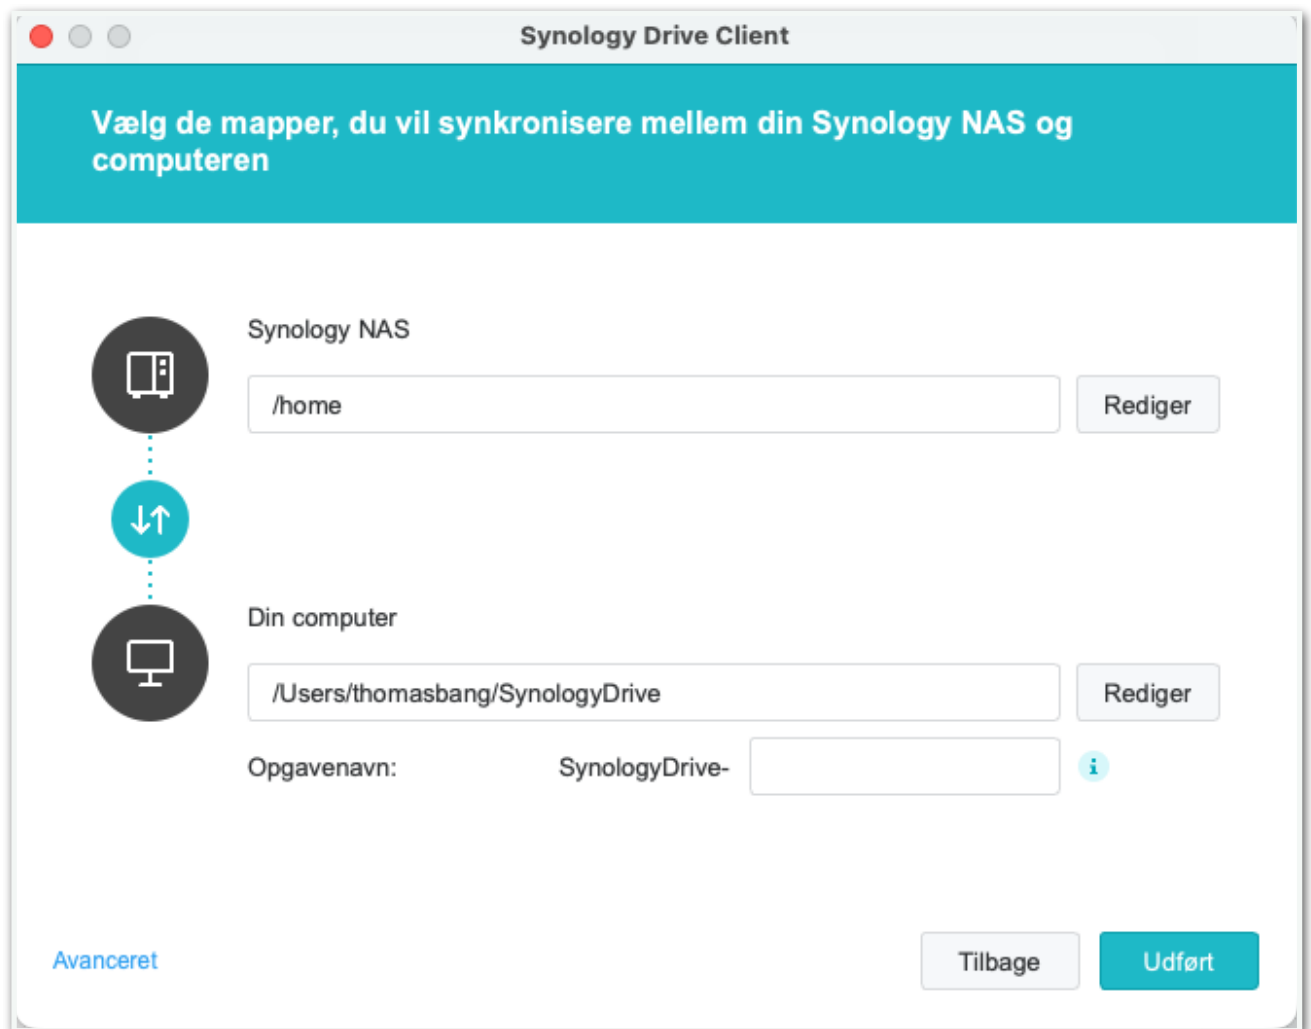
Synology Drive Client

Vælg de mapper, du vil synkronisere mellem din Synology NAS og computeren

Synology NAS

/home

Rediger

Din computer

/Users/thomasbang/SynologyDrive

Rediger

Opgavenavn: SynologyDrive-

Avanceret

Tilbage

Udført